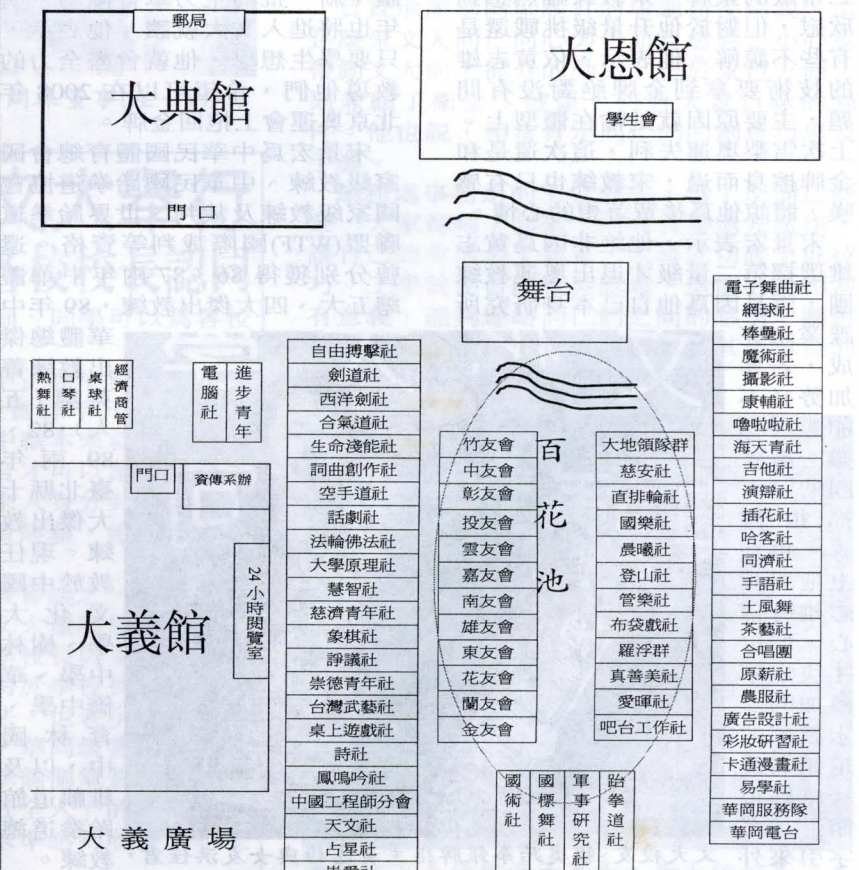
郵局

大典館

門口

大恩館

學生會

舞台

熱舞社
口琴社
桌球社
經濟商管

電腦社
進步青年

門口
資傳系辦

24小時閱覽室

大義館

大義廣場

自由搏擊社
劍道社
西洋劍社
合氣道社
生命淺能社
詞曲創作社
空手道社
話劇社
法輪佛法社
大學原理社
慧智社
慈濟青年社
象棋社
諍議社
崇德青年社
台灣武藝社
桌上遊戲社
詩社
鳳鳴吟社
中國工程師分會
天文社
占星社
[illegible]

百
花
池

竹友會
中友會
彰友會
投友會
雲友會
嘉友會
南友會
雄友會
東友會
花友會
蘭友會
金友會

大地領隊群
慈安社
直排輪社
國樂社
晨曦社
登山社
管樂社
布袋戲社
羅浮群
真善美社
愛暉社
吧台工作社

國術社
國標舞社
軍事研究社
跆拳道社

電子舞曲社
網球社
棒壘社
魔術社
攝影社
康輔社
嚕啦啦社
海天青社
吉他社
演辯社
插花社
哈客社
同濟社
手語社
土風舞
茶藝社
合唱團
原薪社
農服社
廣告設計社
彩妝研習社
卡通漫畫社
易學社
華岡服務隊
華岡電台